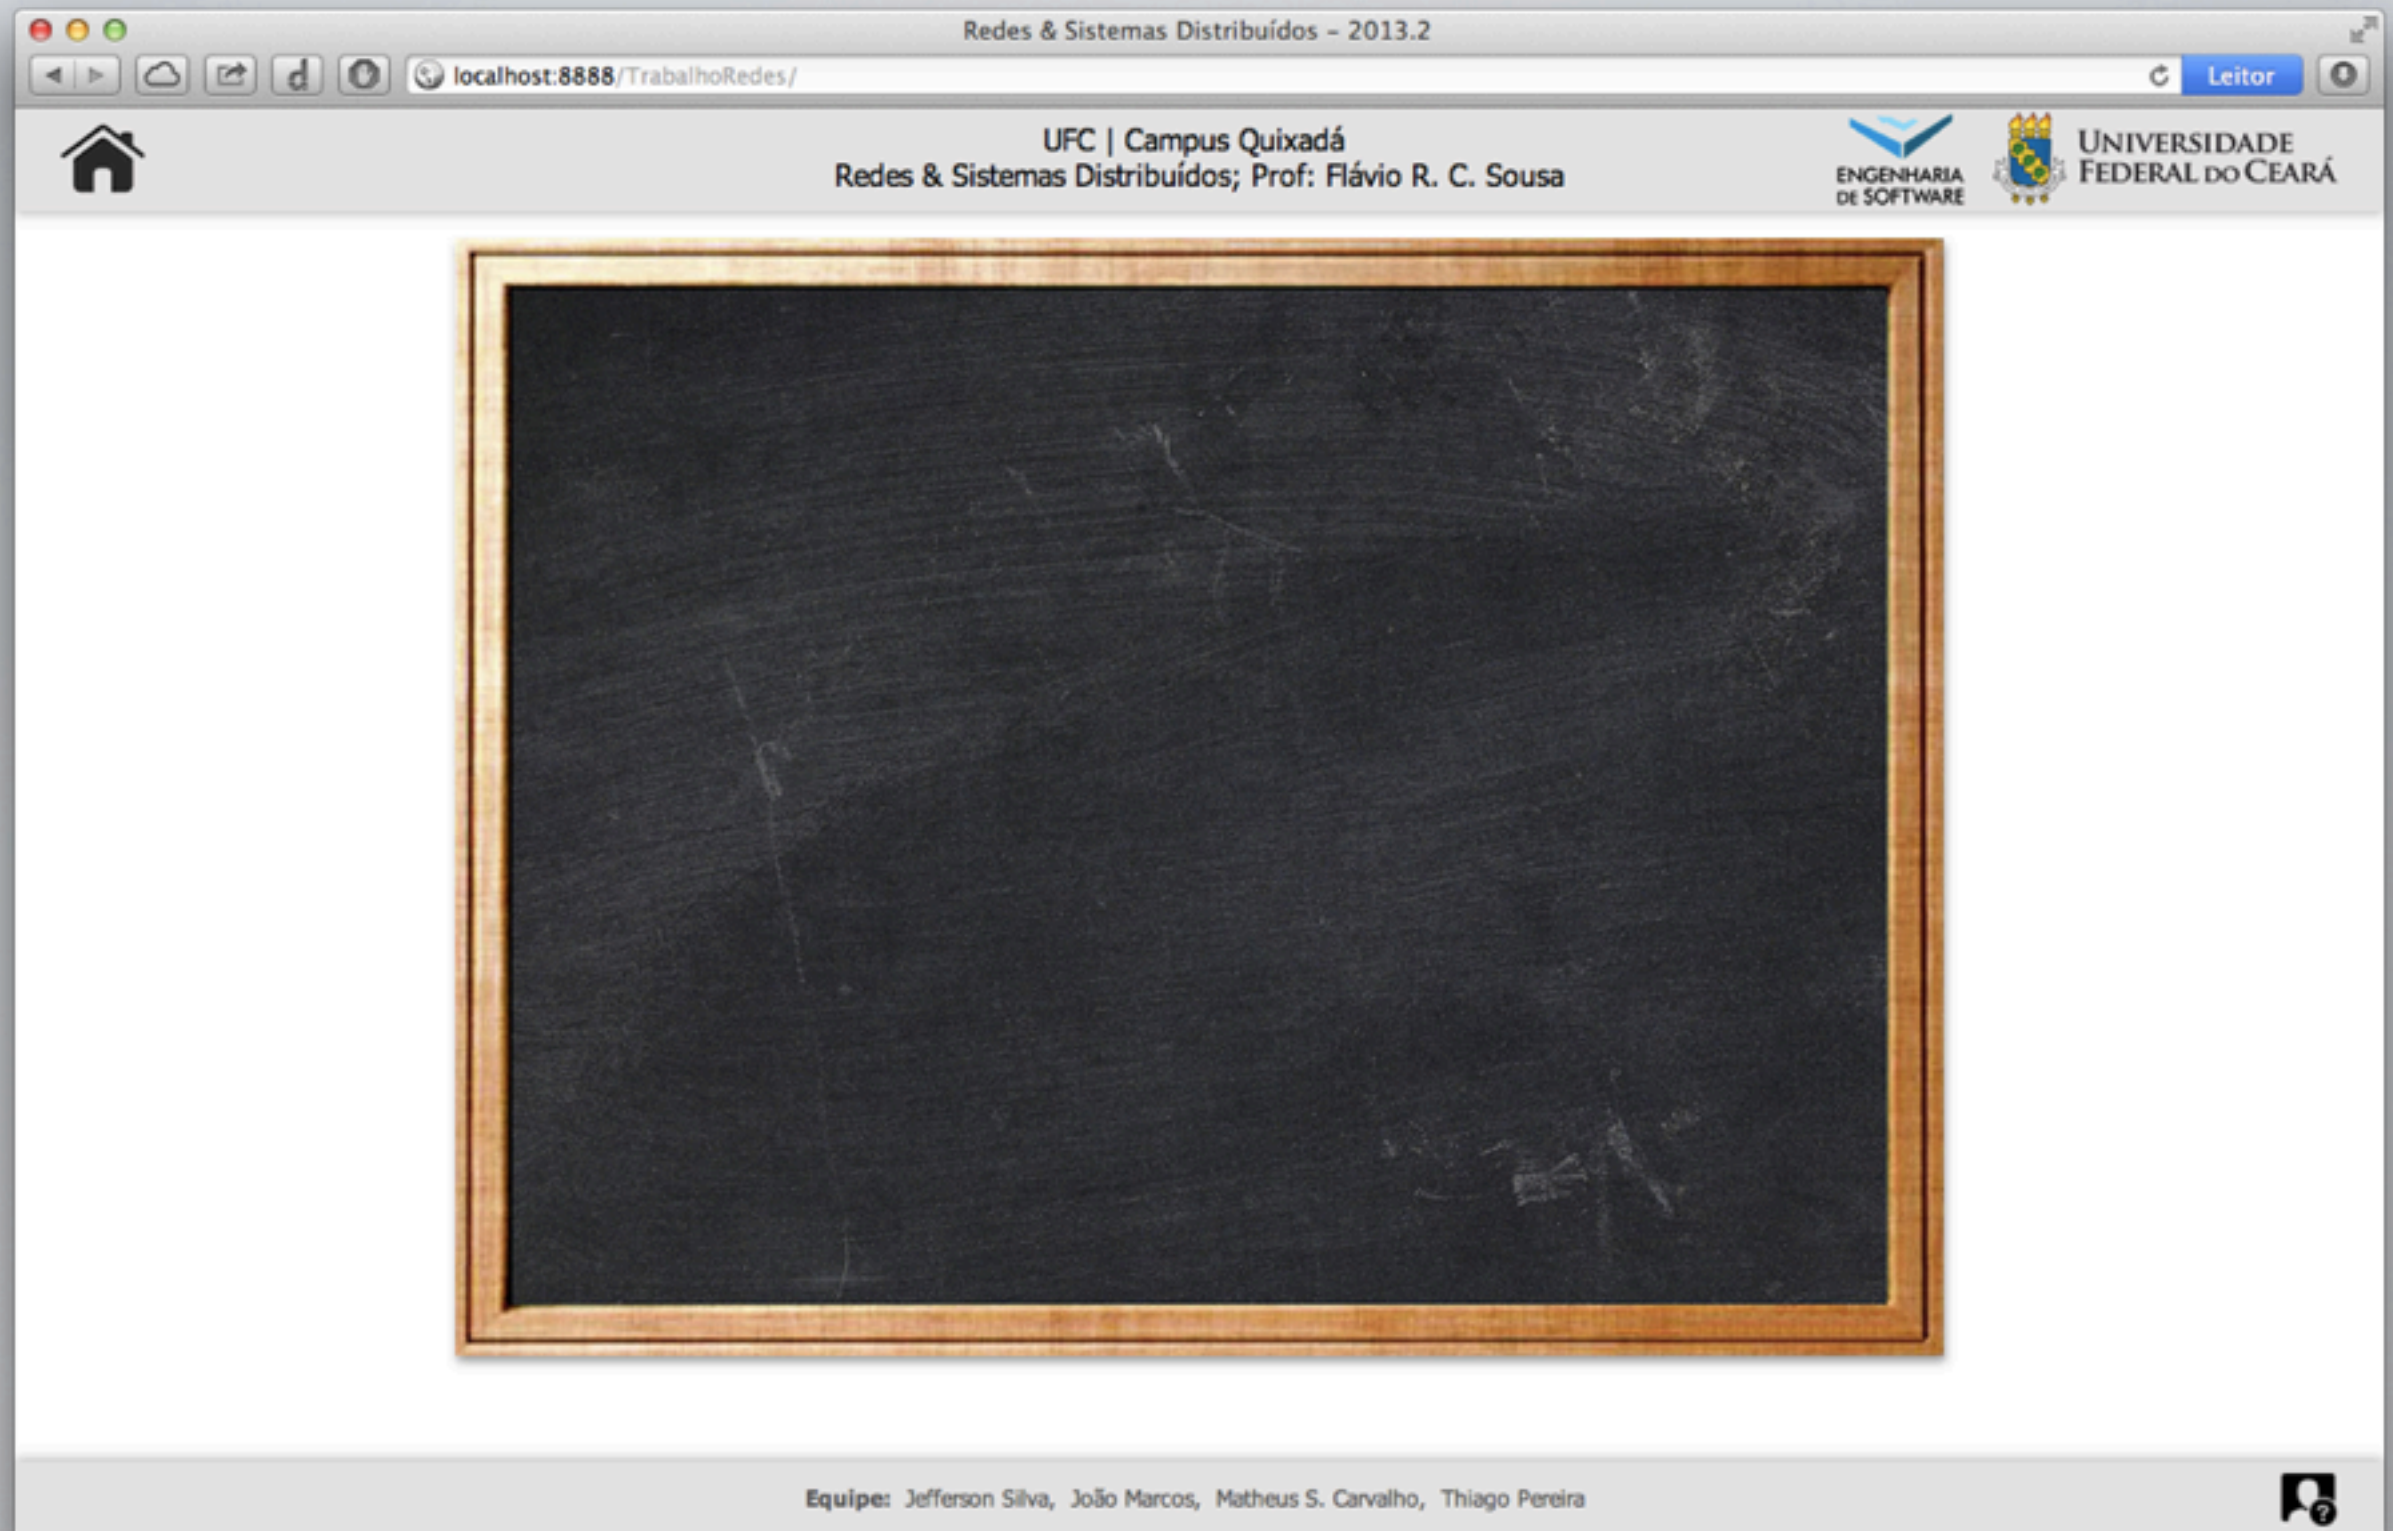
Redes & Sistemas Distribuídos - 2013.2

localhost:8888/TrabalhoRedes/

Leitor

UFC | Campus Quixadá
Redes & Sistemas Distribuídos; Prof: Flávio R. C. Sousa

ENGENHARIA DE SOFTWARE

UNIVERSIDADE FEDERAL DO CEARÁ

Equipe: Jefferson Silva, João Marcos, Matheus S. Carvalho, Thiago Pereira